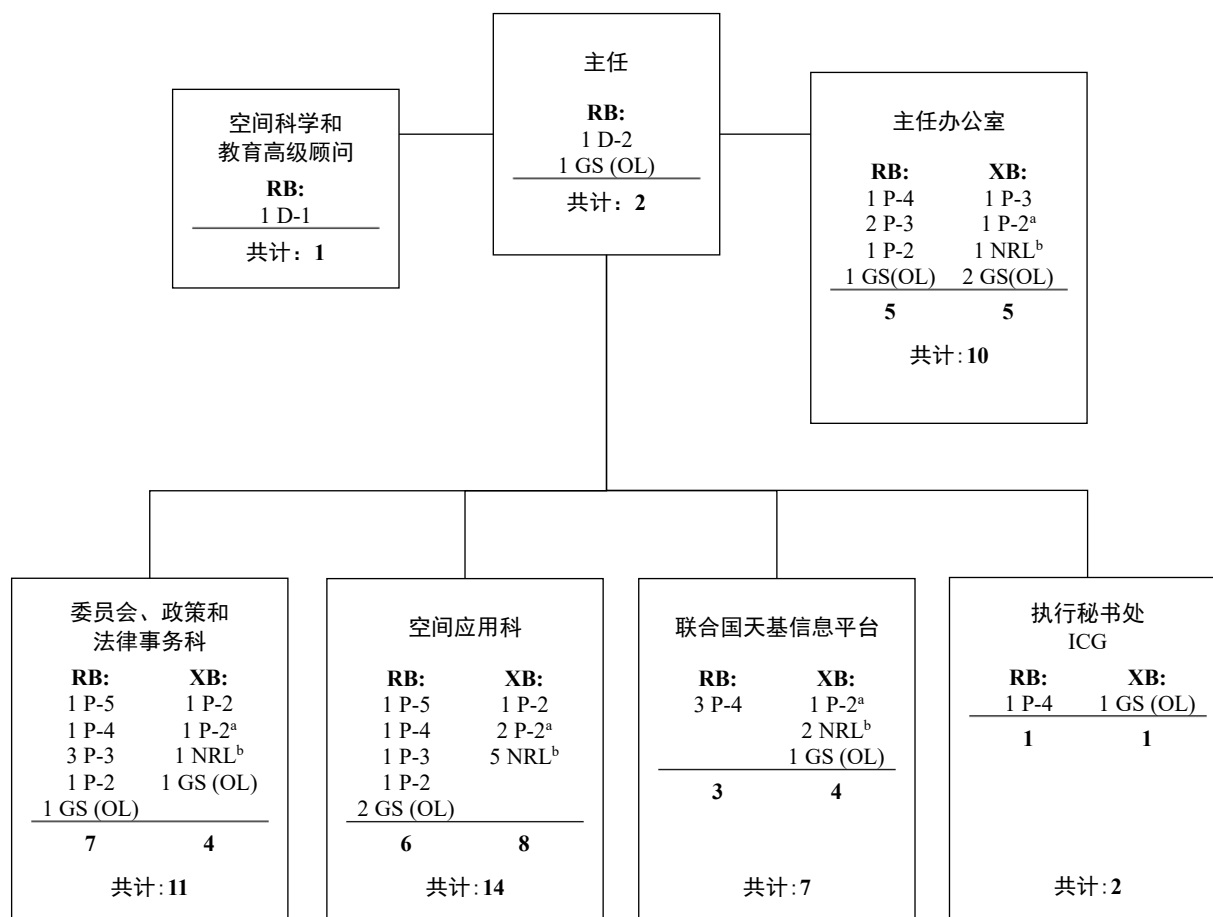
主任

**RB:**
1 D-2
1 GS (OL)

共计：**2**

空间科学和教育高级顾问

**RB:**
1 D-1

共计：**1**

主任办公室

| **RB:** | **XB:** |
|---|---|
| 1 P-4 | 1 P-3 |
| 2 P-3 | 1 P-2$^{a}$ |
| 1 P-2 | 1 NRL$^{b}$ |
| 1 GS(OL) | 2 GS(OL) |
| **5** | **5** |

共计:**10**

委员会、政策和法律事务科

| **RB:** | **XB:** |
|---|---|
| 1 P-5 | 1 P-2 |
| 1 P-4 | 1 P-2$^{a}$ |
| 3 P-3 | 1 NRL$^{b}$ |
| 1 P-2 | 1 GS (OL) |
| 1 GS (OL) | |
| **7** | **4** |

共计:**11**

空间应用科

| **RB:** | **XB:** |
|---|---|
| 1 P-5 | 1 P-2 |
| 1 P-4 | 2 P-2$^{a}$ |
| 1 P-3 | 5 NRL$^{b}$ |
| 1 P-2 | |
| 2 GS (OL) | |
| **6** | **8** |

共计:**14**

联合国天基信息平台

| **RB:** | **XB:** |
|---|---|
| 3 P-4 | 1 P-2$^{a}$ |
| | 2 NRL$^{b}$ |
| | 1 GS (OL) |
| **3** | **4** |

共计:**7**

执行秘书处
ICG

| **RB:** | **XB:** |
|---|---|
| 1 P-4 | 1 GS (OL) |
| **1** | **1** |

共计:**2**